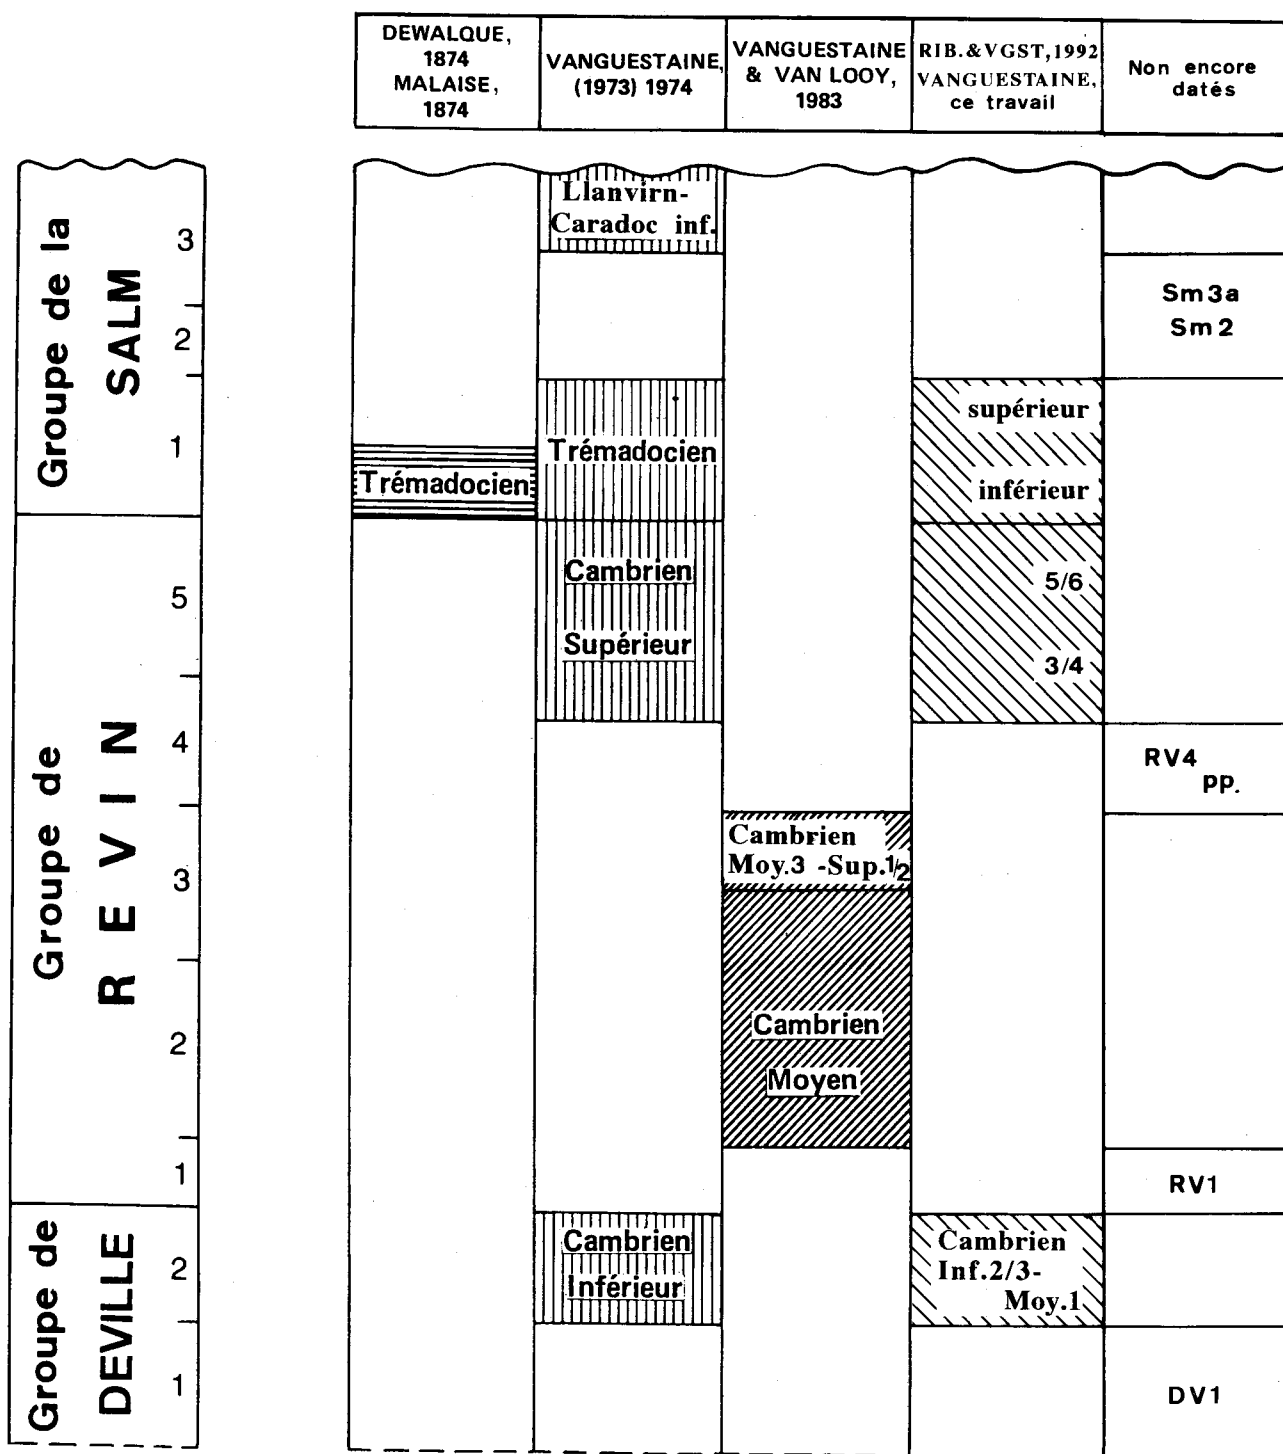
| DEWALQUE, 1874 MALAISE, 1874 | VANGUESTAINE, (1973) 1974 | VANGUESTAINE & VAN LOOY, 1983 | RIB.&VGST,1992 VANGUESTAINE, ce travail | Non encore datés |
|---|---|---|---|---|

Groupe de la SALM
3
2
1

Groupe de REVIN
5
4
3
2
1

Groupe de DEVILLE
2
1

Llanvirn-Caradoc inf.

Sm3a
Sm2

supérieur
inférieur

Trémadocien

Trémadocien

Cambrien Supérieur

5/6
3/4

RV4 pp.

Cambrien Moy.3 -Sup.$1/2$

Cambrien Moyen

RV1

Cambrien Inférieur

Cambrien Inf.2/3-Moy.1

DV1